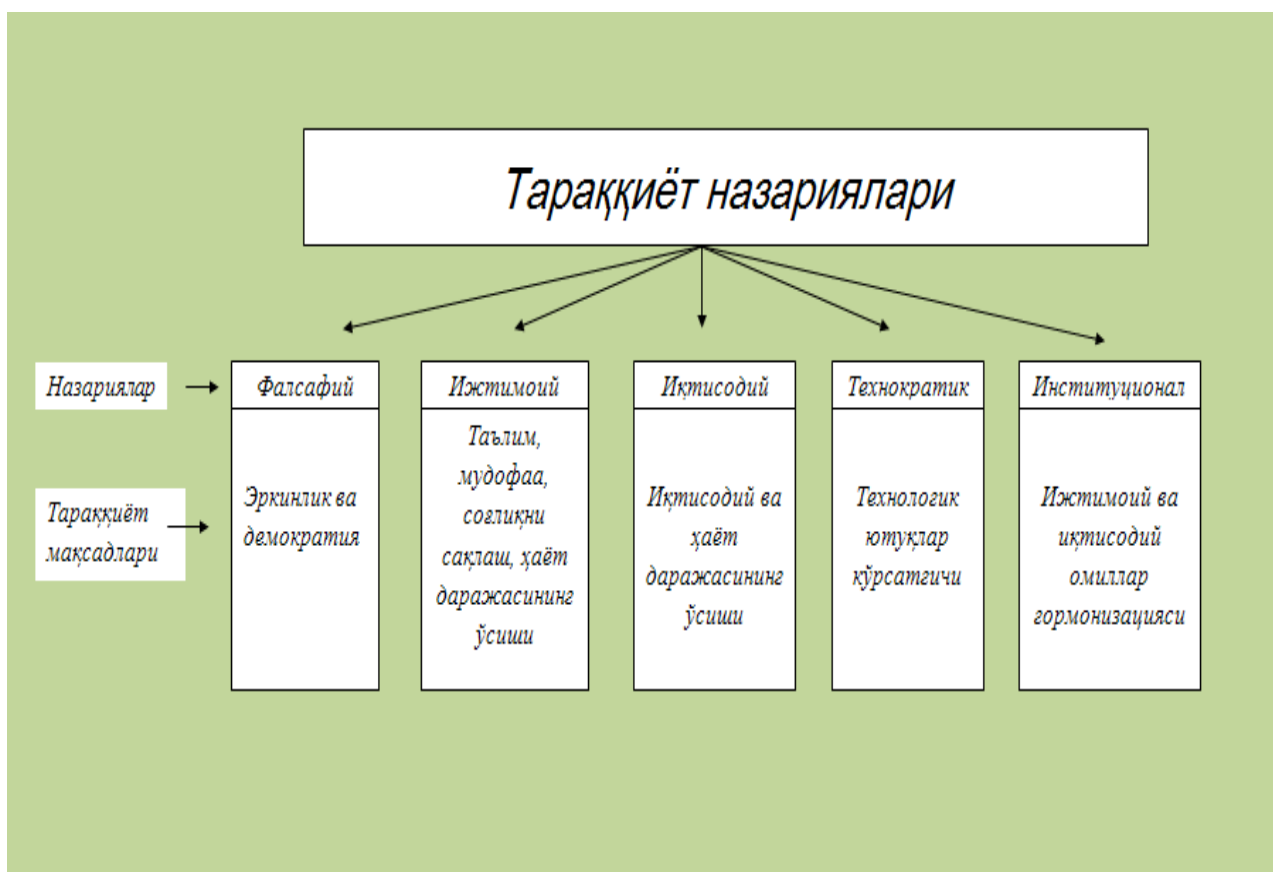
Тараққиёт назариялари

Назариялар

Тараққиёт мақсадлари

| Фалсафий | Ижтимоий | Иқтисодий | Технократик | Институционал |
|---|---|---|---|---|
| Эркинлик ва демократия | Таълим, мудофаа, соғлиқни сақлаш, ҳаёт даражасининг ўсиши | Иқтисодий ва ҳаёт даражасининг ўсиши | Технологик ютуқлар кўрсатгичи | Ижтимоий ва иқтисодий омиллар гормонизацияси |